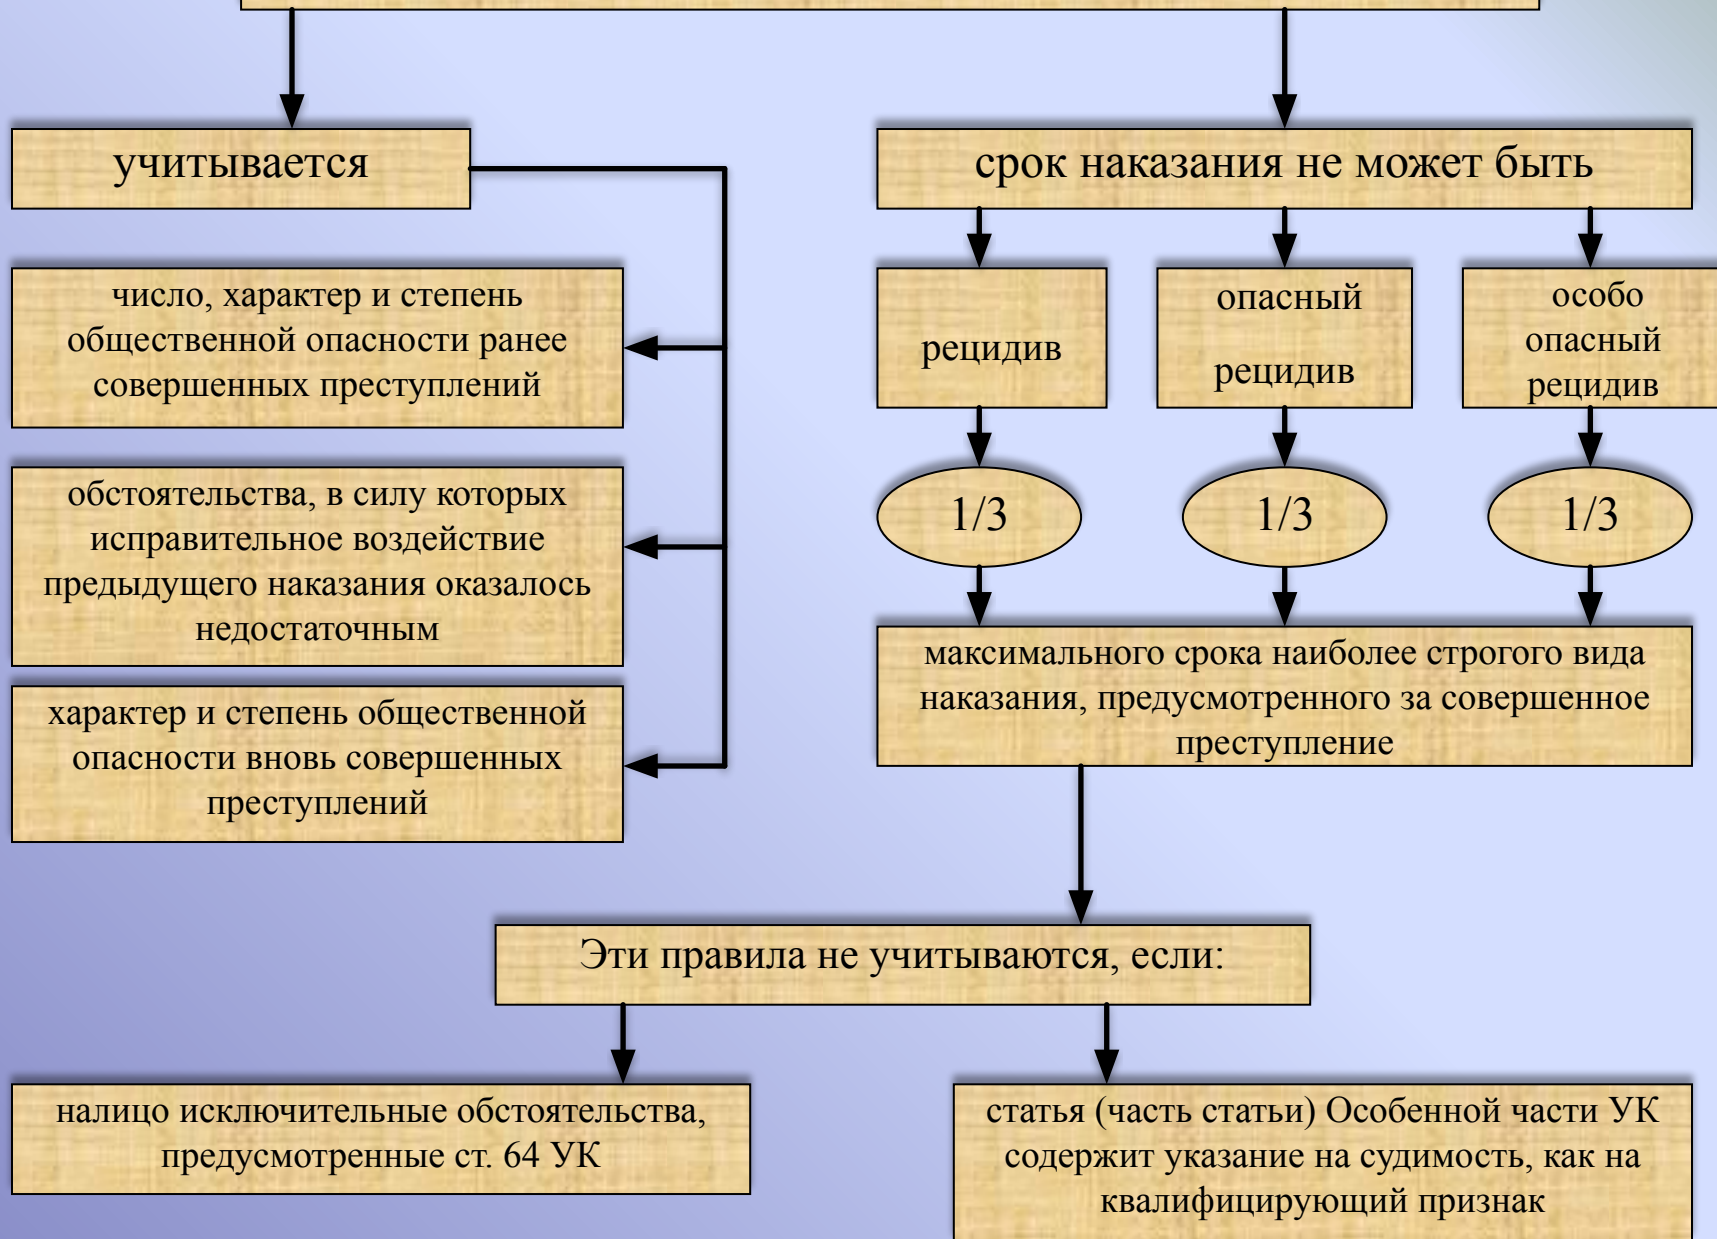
учитывается

число, характер и степень общественной опасности ранее совершенных преступлений

обстоятельства, в силу которых исправительное воздействие предыдущего наказания оказалось недостаточным

характер и степень общественной опасности вновь совершенных преступлений

срок наказания не может быть

рецидив

опасный рецидив

особо опасный рецидив

1/3

1/3

1/3

максимального срока наиболее строгого вида наказания, предусмотренного за совершенное преступление

Эти правила не учитываются, если:

налицо исключительные обстоятельства, предусмотренные ст. 64 УК

статья (часть статьи) Особенной части УК содержит указание на судимость, как на квалифицирующий признак